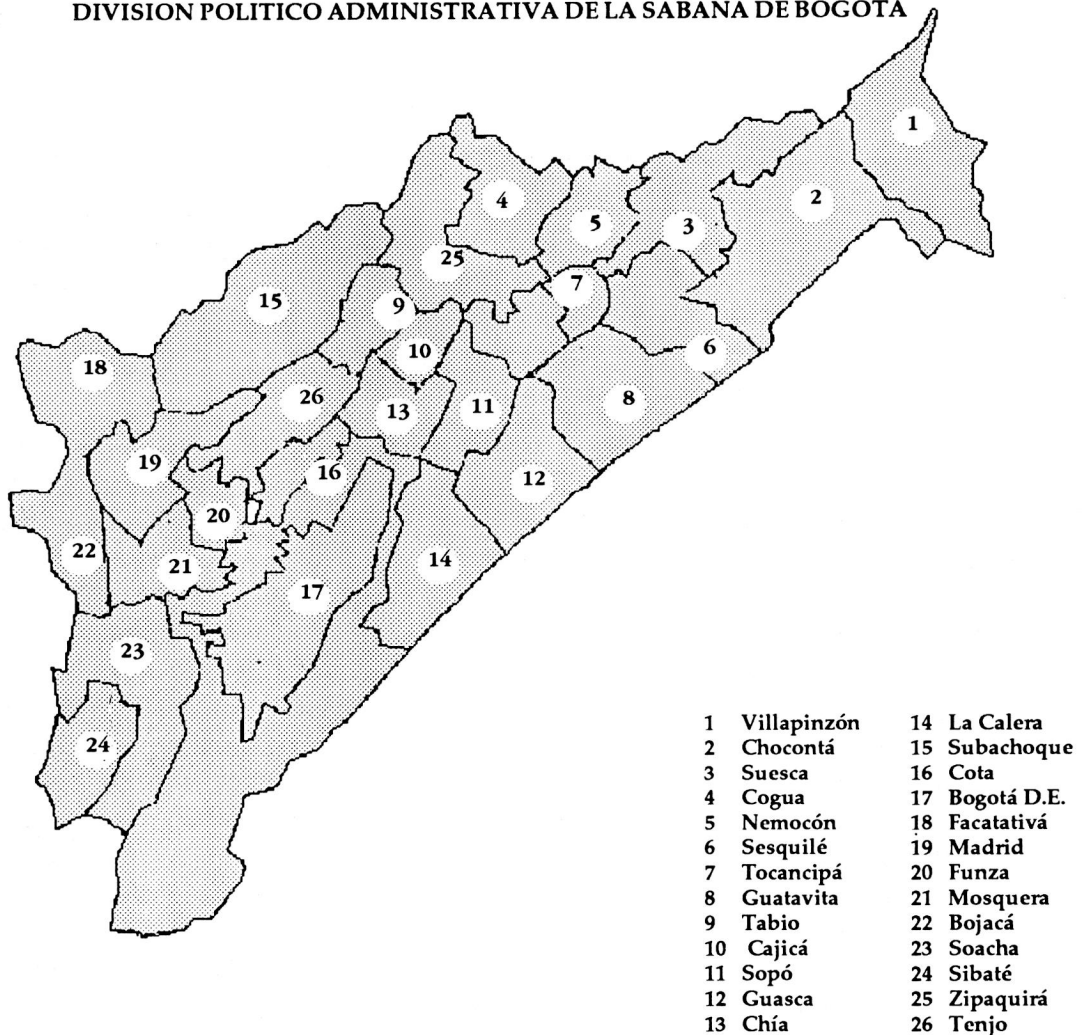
DIVISION POLITICO ADMINISTRATIVA DE LA SABANA DE BOGOTA

1
2
4
5
3
25
7
15
9
10
6
18
26
11
8
13
16
19
12
20
22
21
14
17
23
24

1 Villapinzón
2 Chocontá
3 Suesca
4 Cogua
5 Nemocón
6 Sesquilé
7 Tocancipá
8 Guatavita
9 Tabio
10 Cajicá
11 Sopó
12 Guasca
13 Chía
14 La Calera
15 Subachoque
16 Cota
17 Bogotá D.E.
18 Facatativá
19 Madrid
20 Funza
21 Mosquera
22 Bojacá
23 Soacha
24 Sibaté
25 Zipaquirá
26 Tenjo